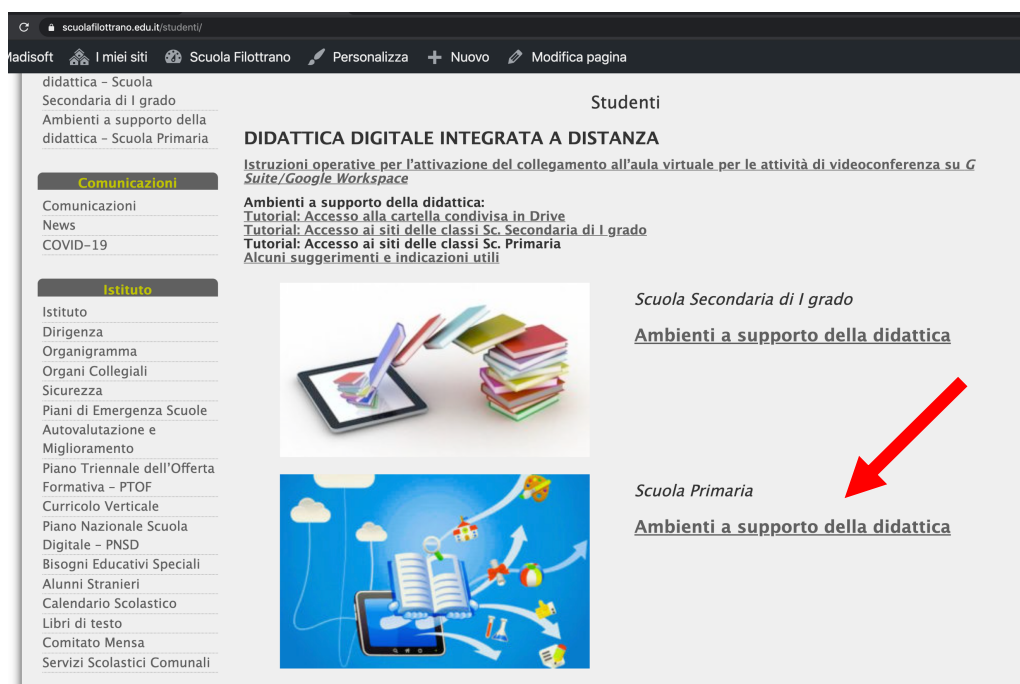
scuolafilottrano.edu.it/studenti/

Madisoft I miei siti Scuola Filottrano Personalizza Nuovo Modifica pagina

didattica – Scuola Secondaria di I grado
Ambienti a supporto della didattica – Scuola Primaria

Comunicazioni
Comunicazioni
News
COVID-19

Istituto
Istituto
Dirigenza
Organigramma
Organi Collegiali
Sicurezza
Piani di Emergenza Scuole
Autovalutazione e Miglioramento
Piano Triennale dell'Offerta Formativa – PTOF
Curricolo Verticale
Piano Nazionale Scuola Digitale – PNSD
Bisogni Educativi Speciali
Alunni Stranieri
Calendario Scolastico
Libri di testo
Comitato Mensa
Servizi Scolastici Comunali

Studenti

DIDATTICA DIGITALE INTEGRATA A DISTANZA

Istruzioni operative per l'attivazione del collegamento all'aula virtuale per le attività di videoconferenza su G Suite/Google Workspace

Ambienti a supporto della didattica:
Tutorial: Accesso alla cartella condivisa in Drive
Tutorial: Accesso ai siti delle classi Sc. Secondaria di I grado
Tutorial: Accesso ai siti delle classi Sc. Primaria
Alcuni suggerimenti e indicazioni utili

Scuola Secondaria di I grado
Ambienti a supporto della didattica

Scuola Primaria
Ambienti a supporto della didattica